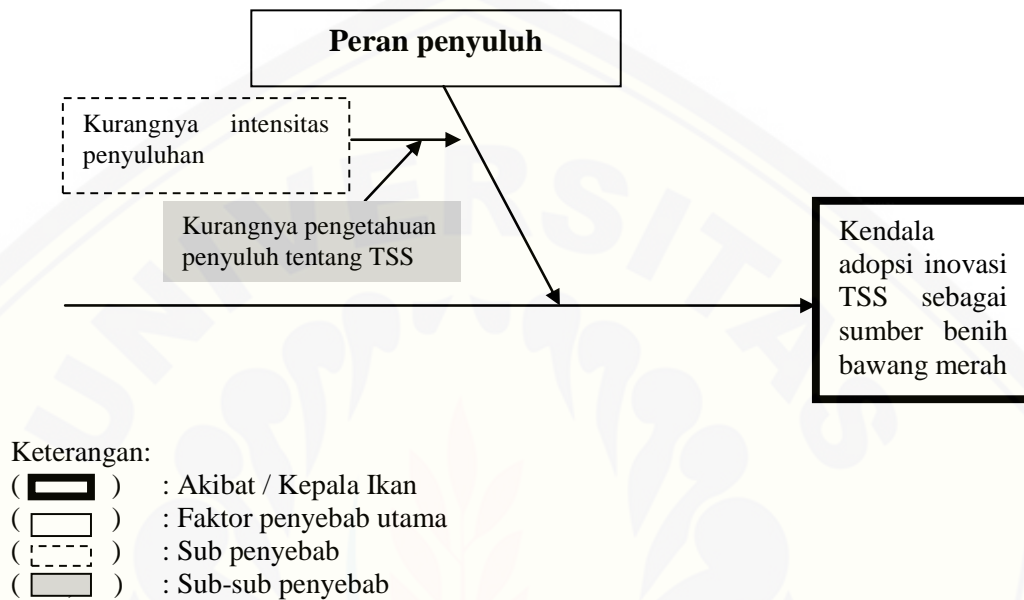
Peran penyuluh

Kurangnya intensitas penyuluhan

Kurangnya pengetahuan penyuluh tentang TSS

Kendala adopsi inovasi TSS sebagai sumber benih bawang merah

Keterangan:
( ) : Akibat / Kepala Ikan
( ) : Faktor penyebab utama
( ) : Sub penyebab
( ) : Sub-sub penyebab